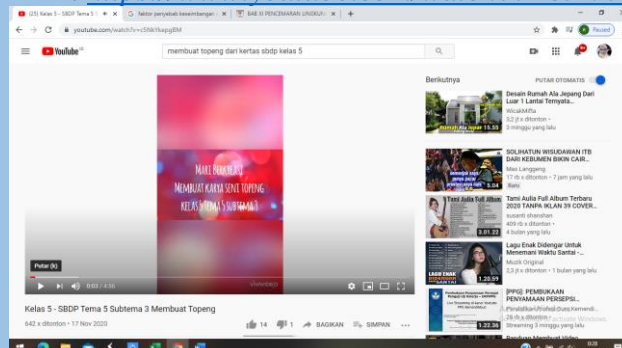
(25) Kelas 5 - SBDP Tema 5 ×
faktor penyebab kesenjangan ×
BAB IV PENCEMARAN LINGKUNGAN ×
youtube.com/watch?v=c5Nk1kapgBM
Paused
YouTube ID
membuat topeng dari kertas sbdp kelas 5

Mari Berkreasi
Membuat karya seni topeng
kelas 5 tema 5 subtema 3

Putar (k)
0:03 / 4:36

Kelas 5 - SBDP Tema 5 Subtema 3 Membuat Topeng
642 x ditonton • 17 Nov 2020
14
1
BAGIKAN
SIMPAN

Berikutnya
PUTAR OTOMATIS

Desain Rumah Ala Jepang Dari Luar 1 Lantai Ternyata...
WicakMifta
5,2 jt x ditonton • 3 minggu yang lalu
15:35

SOLIHATUN WISUDAWAN ITB DARI KEBUMEN BIKIN CAIR...
Mas Langgeng
17 rb x ditonton • 7 jam yang lalu
Baru
5:04

Tami Aulia Full Album Terbaru 2020 TANPA IKLAN 39 COVER...
susanti shenshan
409 rb x ditonton
4 bulan yang lalu
Tami Aulia Full Album
3:01:22

Lagu Enak Didengar Untuk Menemani Waktu Santai -...
Muzik Original
2,3 jt x ditonton • 1 bulan yang lalu
1:20:59

[PPG] PEMBUKAAN PENYAMAAN PERSEPSI...
Pendidikan Profesi Guru Kemendi...
26 rb x ditonton
Streaming 3 minggu yang lalu
1:22:36